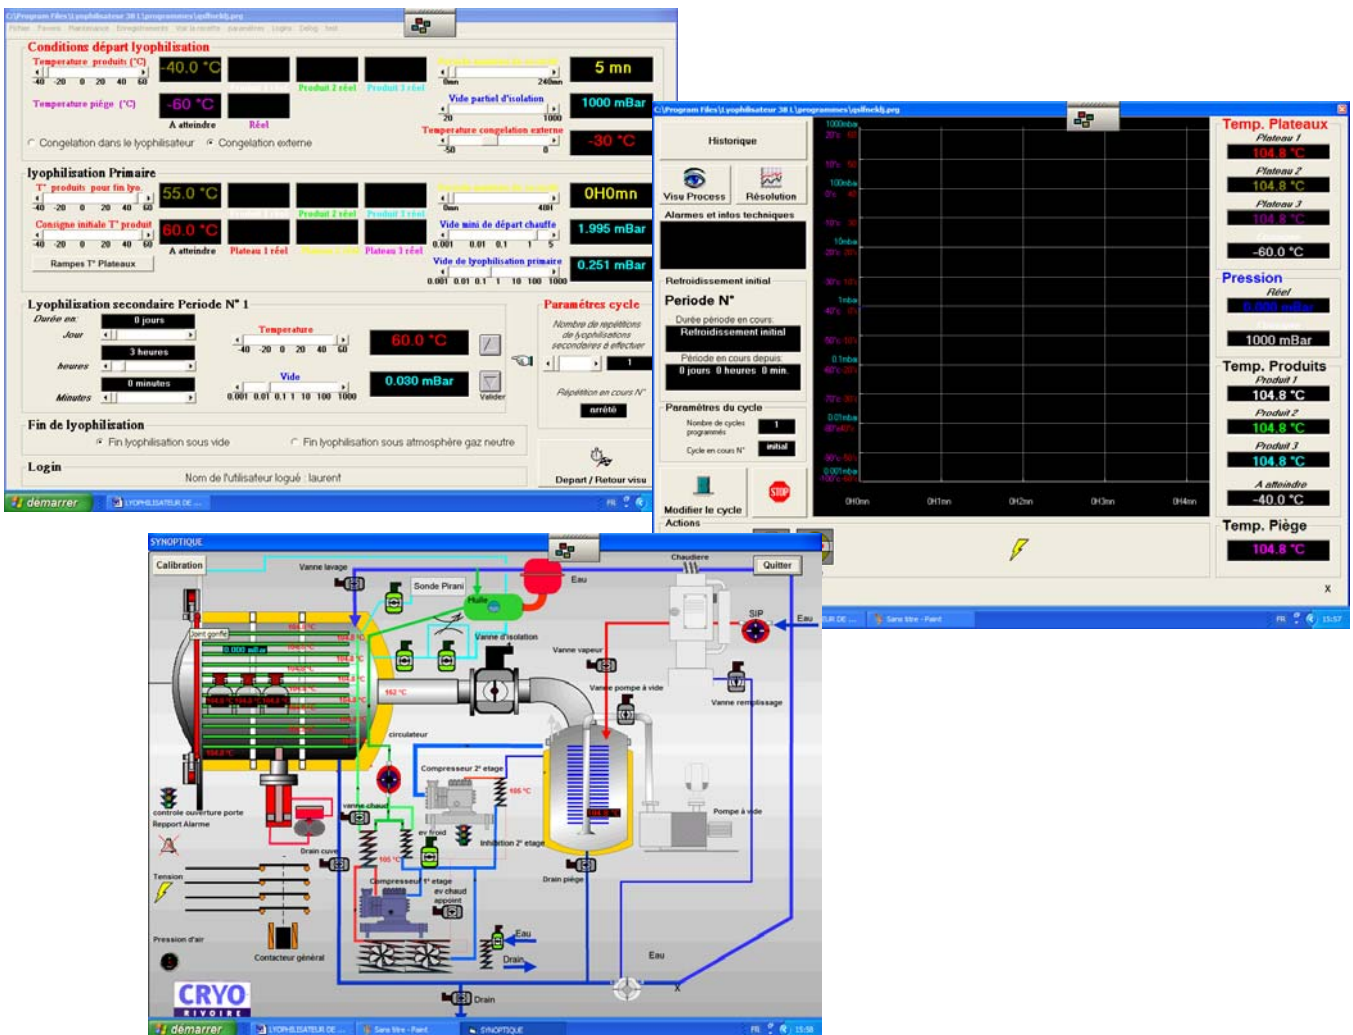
C:\Program Files\Lyophilisateur 38 L\programmes\qsIfnekl.prg

Fichier Paramètres Maintenance Enregistrements Voir la recette paramètres Logins Debug test

Conditions départ lyophilisation

Température produits (°C)

-40 -20 0 20 40 60

-40.0 °C

Produit 2 réel Produit 3 réel

0mn 240mn

5 mn

Température piège (°C)

-60 °C

A atteindre Réel

Vide partiel d'isolation

20 1000

1000 mBar

Température congelation externe

-50 0

-30 °C

Congelation dans le lyophilisateur Congelation externe

lyophilisation Primaire

T° produits pour fin lyo.

-40 -20 0 20 40 60

55.0 °C

Produit 2 réel Produit 3 réel

0mn 48H

0H0mn

Consigne initiale T° produit

-40 -20 0 20 40 60

60.0 °C

A atteindre Plateau 1 réel Plateau 3 réel

Vide mini de départ chauffe

0.001 0.01 0.1 1 5

1.995 mBar

Rampes T° Plateaux

Vide de lyophilisation primaire

0.001 0.01 0.1 1 10 100 1000

0.251 mBar

Lyophilisation secondaire Periode N° 1

Durée en:

Jour 0 jours

heures 3 heures

Minutes 0 minutes

Temperature

-40 -20 0 20 40 60

60.0 °C

Vide

0.001 0.01 0.1 1 10 100 1000

0.030 mBar

Valider

Paramètres cycle

Nombre de répétitions de lyophilisations secondaires à effectuer

1

Répétition en cours N°

arrêté

Fin de lyophilisation

Fin lyophilisation sous vide Fin lyophilisation sous atmosphère gaz neutre

Login

Nom de l'utilisateur logué : laurent

Depart / Retour visu

demarrer LYOPHILISATEUR DE ...

C:\Program Files\Lyophilisateur 38 L\programmes\qsIfnekl.prg

Historique

Visu Process Résolution

Alarmes et infos techniques

Refroidissement initial

Periode N°

Durée période en cours

Refroidissement initial

Période en cours depuis

0 jours 0 heures 0 min.

Paramètres du cycle

Nombre de cycles programmés 1

Cycle en cours N° initial

Modifier le cycle

Actions

1000mba

100mba

10mba

1mba

0.1mba

0.01mba

0.001mba

0H0mn 0H1mn 0H2mn 0H3mn 0H4mn

Temp. Plateaux

Plateau 1

104.8 °C

Plateau 2

104.8 °C

Plateau 3

104.8 °C

-60.0 °C

Pression

Réel

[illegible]

1000 mBar

Temp. Produits

Produit 1

104.8 °C

Produit 2

104.8 °C

Produit 3

104.8 °C

A atteindre

-40.0 °C

Temp. Piège

104.8 °C

X

Sans titre - Paint FR 15:57

SYNOPTIQUE

Calibration

Vanne lavage

Sonde Pirani

Huile

Eau

Chaudiere

Quitter

Joint gonflé

0.000 mBar

SIP

Eau

Vanne d'isolation

Vanne vapeur

162 °C

Vanne pompe à vide

Vanne remplissage

circulateur

Compresseur 2° etage

105 °C

controle ouverture porte

Report Alarme

vanne chaud

ev froid

Inhibition 2° etage

Pompe à vide

Drain cuve

105 °C

Drain piège

Tension

Compresseur 1° etage

ev chaud appoint

Pression d'air

Contacteur général

Eau

Drain

Eau

X

Drain

CRYO RIVOIRE

demarrer LYOPHILISATEUR DE ... Sans titre - Paint SYNOPTIQUE FR 15:58